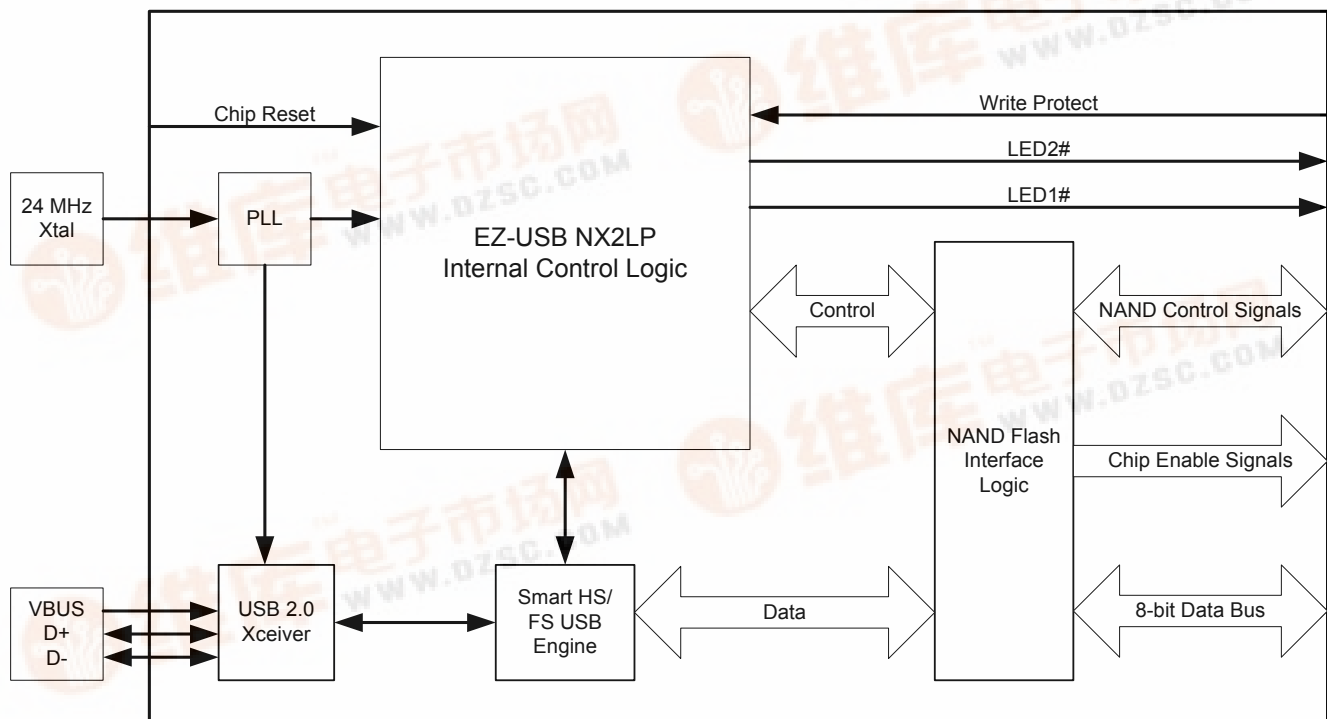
Chip Reset

Write Protect

LED2#

LED1#

24 MHz Xtal

PLL

EZ-USB NX2LP Internal Control Logic

Control

NAND Control Signals

NAND Flash Interface Logic

Chip Enable Signals

USB 2.0 Xceiver

Smart HS/ FS USB Engine

Data

8-bit Data Bus

VBUS
D+
D-

维库电子市场网 WWW.DZSC.COM

维库电子市场网 WWW.DZSC.COM

维库电子市场网 WWW.DZSC.COM

维库电子市场网 WWW.DZSC.COM